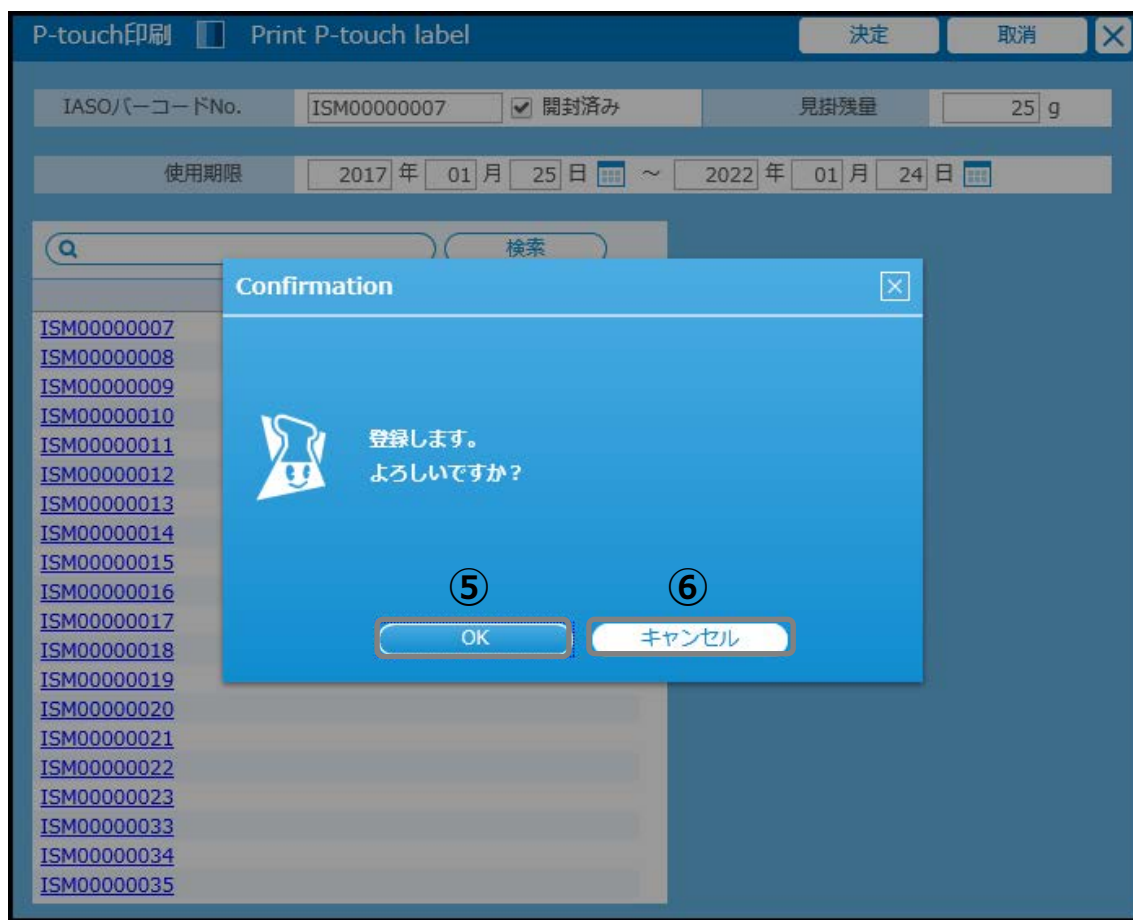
P-touch印刷 Print P-touch label

決定 取消

IASOバーコードNo. ISM00000007 開封済み 見掛残量 25 g

使用期限 2017 年 01 月 25 日 ~ 2022 年 01 月 24 日

検索

Confirmation

登録します。
よろしいですか?

⑤ ⑥

OK キャンセル

ISM00000007
ISM00000008
ISM00000009
ISM00000010
ISM00000011
ISM00000012
ISM00000013
ISM00000014
ISM00000015
ISM00000016
ISM00000017
ISM00000018
ISM00000019
ISM00000020
ISM00000021
ISM00000022
ISM00000023
ISM00000033
ISM00000034
ISM00000035